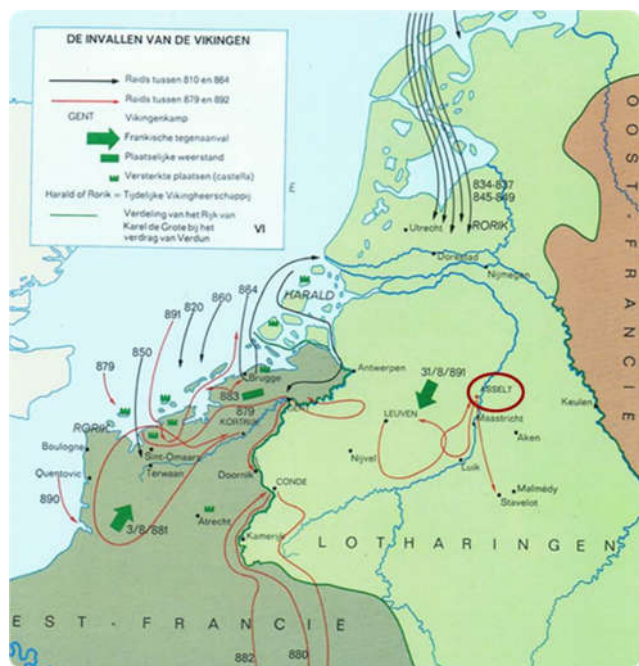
DE INVALLEN VAN DE VIKINGEN

Raids tussen 810 en 864
Raids tussen 879 en 892
GENT Vikingenkamp
Frankische tegenaanval
Plaatselijke weerstand
Versterkte plaatsen (castella)
Harald of Rorik = Tijdelijke Vikingheerschappij
Verdeling van het Rijk van Karel de Grote bij het verdrag van Verdun
VI

E

834-837
845-849
RORIK
Utrecht
Dorestad
Nijmegen
HARALD
OOST-FRANCIE
891
820
860
864
850
879
RORIK
Brugge
883
879
KORTRIJK
Antwerpen
31/8/891
ASSELT
LEUVEN
Maastricht
Keulen
Aken
Luik
Malmédy
Stavelot
Nijvel
Boulogne
Quentovic
Sint-Omaars
Terwaan
Doornik
CONDE
890
3/8/881
Atrecht
Kamerijk
LOTHARINGEN
EST-FRANCIE
882
880